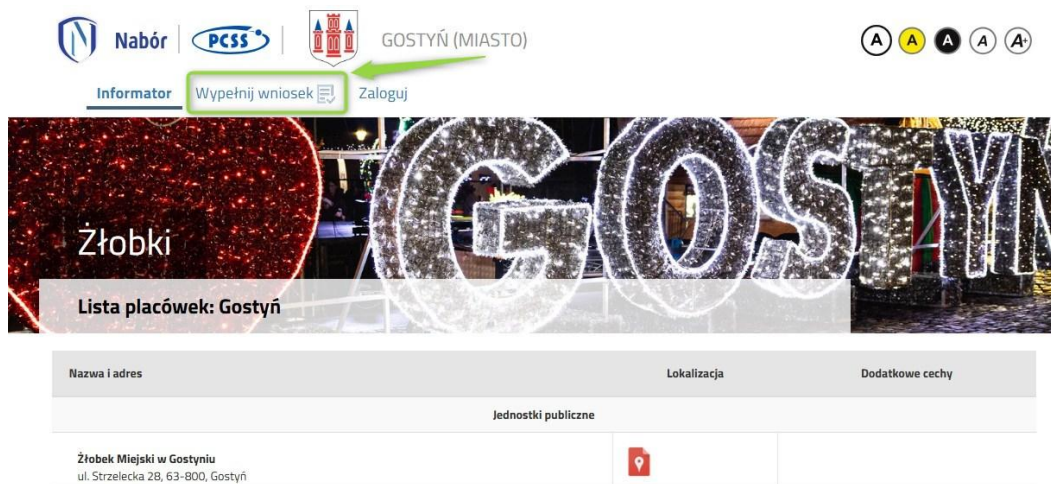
Nabór | PCSS | GOSTYŃ (MIASTO)

A A A A A+

Informator Wypełnij wniosek Zaloguj

GOSTYŃ

Żłobki

Lista placówek: Gostyń

| Nazwa i adres | Lokalizacja | Dodatkowe cechy |
|---|---|---|
| Jednostki publiczne | | |
| Żłobek Miejski w Gostyniu ul. Strzelecka 28, 63-800, Gostyń | | |